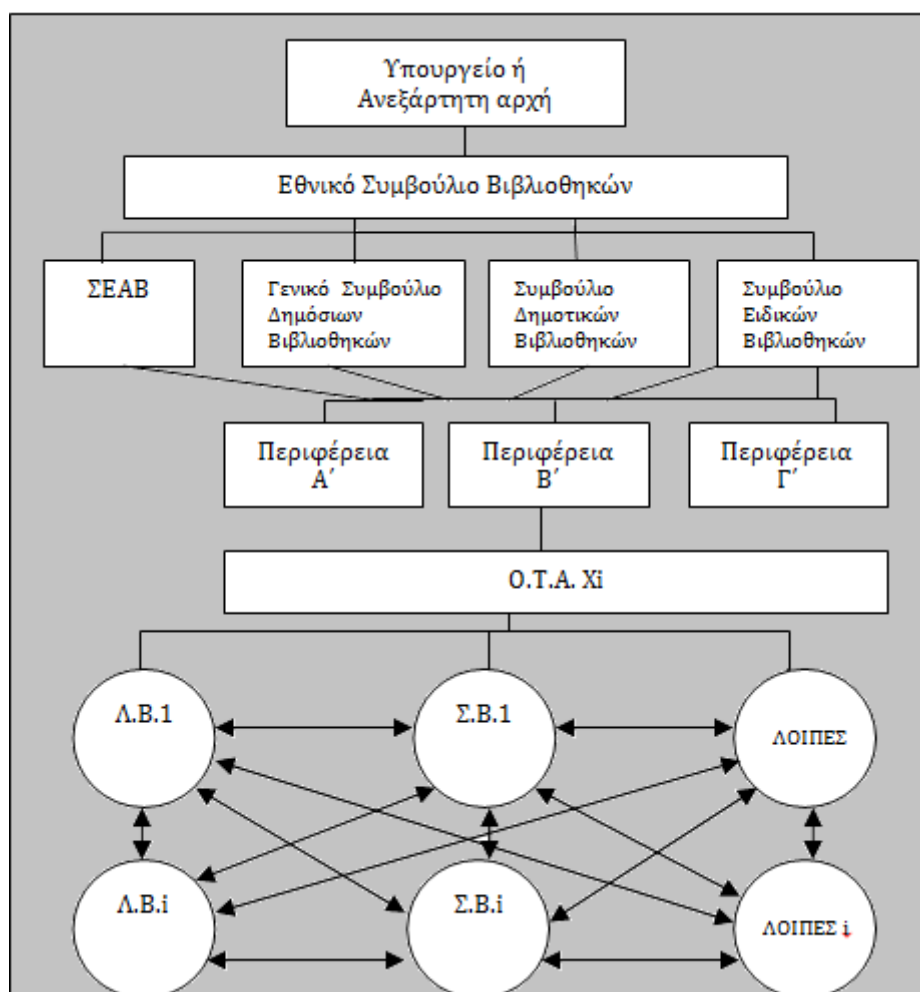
Υπουργείο ή Ανεξάρτητη αρχή

Εθνικό Συμβούλιο Βιβλιοθηκών

ΣΕΑΒ

Γενικό Συμβούλιο Δημόσιων Βιβλιοθηκών

Συμβούλιο Δημοτικών Βιβλιοθηκών

Συμβούλιο Ειδικών Βιβλιοθηκών

Περιφέρεια Α΄

Περιφέρεια Β΄

Περιφέρεια Γ΄

Ο.Τ.Α. Χi

Λ.Β.1

Σ.Β.1

ΛΟΙΠΕΣ

Λ.Β.i

Σ.Β.i

ΛΟΙΠΕΣ i